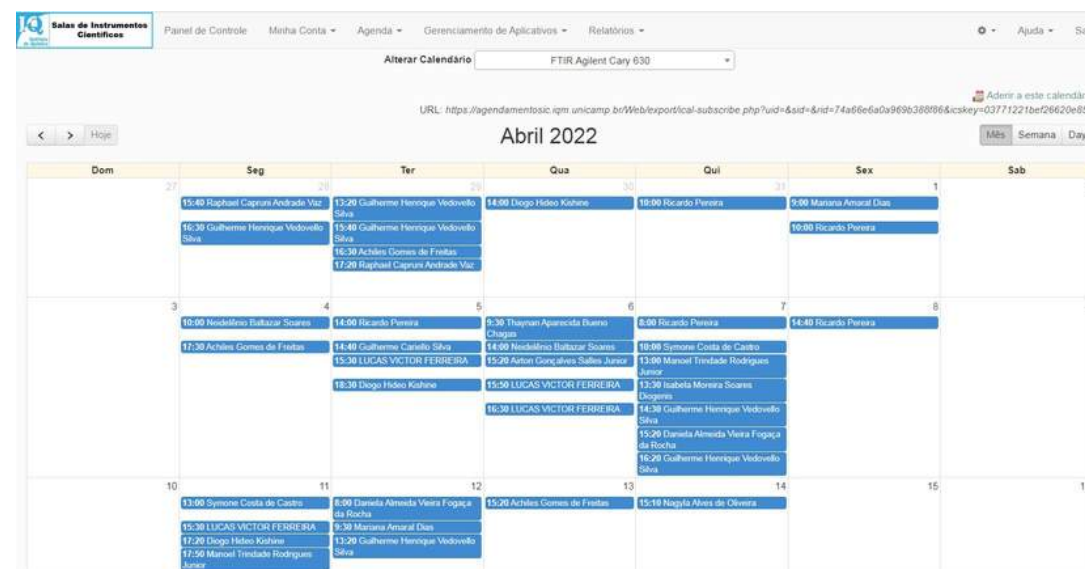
IQ Salas de Instrumentos Científicos

Painel de Controle Minha Conta ▾ Agenda ▾ Gerenciamento de Aplicativos ▾ Relatórios ▾ ⚙ ▾ Ajuda ▾ Sa

Alterar Calendário FTIR Agilent Cary 630

Aderir a este calendár

URL: https://agendamentosic.iqm.unicamp.br/Web/export/ical-subscribe.php?uid=&sid=&rid=74a66e6a0a969b388f86&icskey=03771221bef26620e8

< > Hoje

Abril 2022

Mês Semana Day

| Dom | Seg | Ter | Qua | Qui | Sex | Sab |
|---|---|---|---|---|---|---|
| 27 | 28 15:40 Raphael Capruni Andrade Vaz 16:30 Guilherme Henrique Vedovello Silva | 29 13:20 Guilherme Henrique Vedovello Silva 15:40 Guilherme Henrique Vedovello Silva 16:30 Achiles Gomes de Freitas 17:20 Raphael Capruni Andrade Vaz | 30 14:00 Diogo Hideo Kishine | 31 10:00 Ricardo Pereira | 1 9:00 Mariana Amaral Dias 10:00 Ricardo Pereira | |
| 3 | 4 10:00 Neidelinio Baltazar Soares 17:30 Achiles Gomes de Freitas | 5 14:00 Ricardo Pereira 14:40 Guilherme Cariello Silva 15:30 LUCAS VICTOR FERREIRA 18:30 Diogo Hideo Kishine | 6 9:30 Thaynan Aparecida Bueno Chagas 14:00 Neidelinio Baltazar Soares 15:20 Airton Gonçalves Salles Junior 15:50 LUCAS VICTOR FERREIRA 16:30 LUCAS VICTOR FERREIRA | 7 8:00 Ricardo Pereira 10:00 Symone Costa de Castro 13:00 Manoel Trindade Rodrigues Junior 13:30 Isabela Moreira Soares Diogenis 14:30 Guilherme Henrique Vedovello Silva 15:20 Daniela Almeida Vieira Fogaça da Rocha 16:20 Guilherme Henrique Vedovello Silva | 8 14:40 Ricardo Pereira | |
| 10 | 11 13:00 Symone Costa de Castro 15:30 LUCAS VICTOR FERREIRA 17:20 Diogo Hideo Kishine 17:50 Manoel Trindade Rodrigues Junior | 12 8:00 Daniela Almeida Vieira Fogaça da Rocha 9:30 Mariana Amaral Dias 13:20 Guilherme Henrique Vedovello Silva | 13 15:20 Achiles Gomes de Freitas | 14 15:10 Nagyla Alves de Oliveira | 15 | 1 |